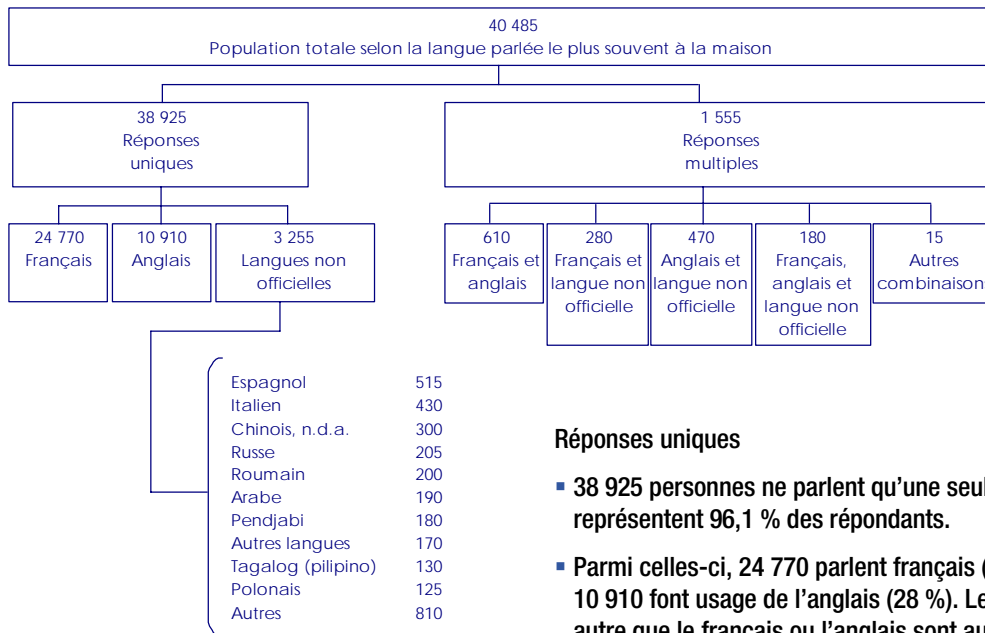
40 485
Population totale selon la langue parlée le plus souvent à la maison

38 925
Réponses uniques

1 555
Réponses multiples

24 770
Français

10 910
Anglais

3 255
Langues non officielles

610
Français et anglais

280
Français et langue non officielle

470
Anglais et langue non officielle

180
Français, anglais et langue non officielle

15
Autres combinaison

| | |
|---|---|
| Espagnol | 515 |
| Italien | 430 |
| Chinois, n.d.a. | 300 |
| Russe | 205 |
| Roumain | 200 |
| Arabe | 190 |
| Pendjabi | 180 |
| Autres langues | 170 |
| Tagalog (pilipino) | 130 |
| Polonais | 125 |
| Autres | 810 |

Réponses uniques

▪ 38 925 personnes ne parlent qu'une seul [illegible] représentent 96,1 % des répondants.

▪ Parmi celles-ci, 24 770 parlent français ( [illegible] 10 910 font usage de l'anglais (28 %). Le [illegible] autre que le français ou l'anglais sont au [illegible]